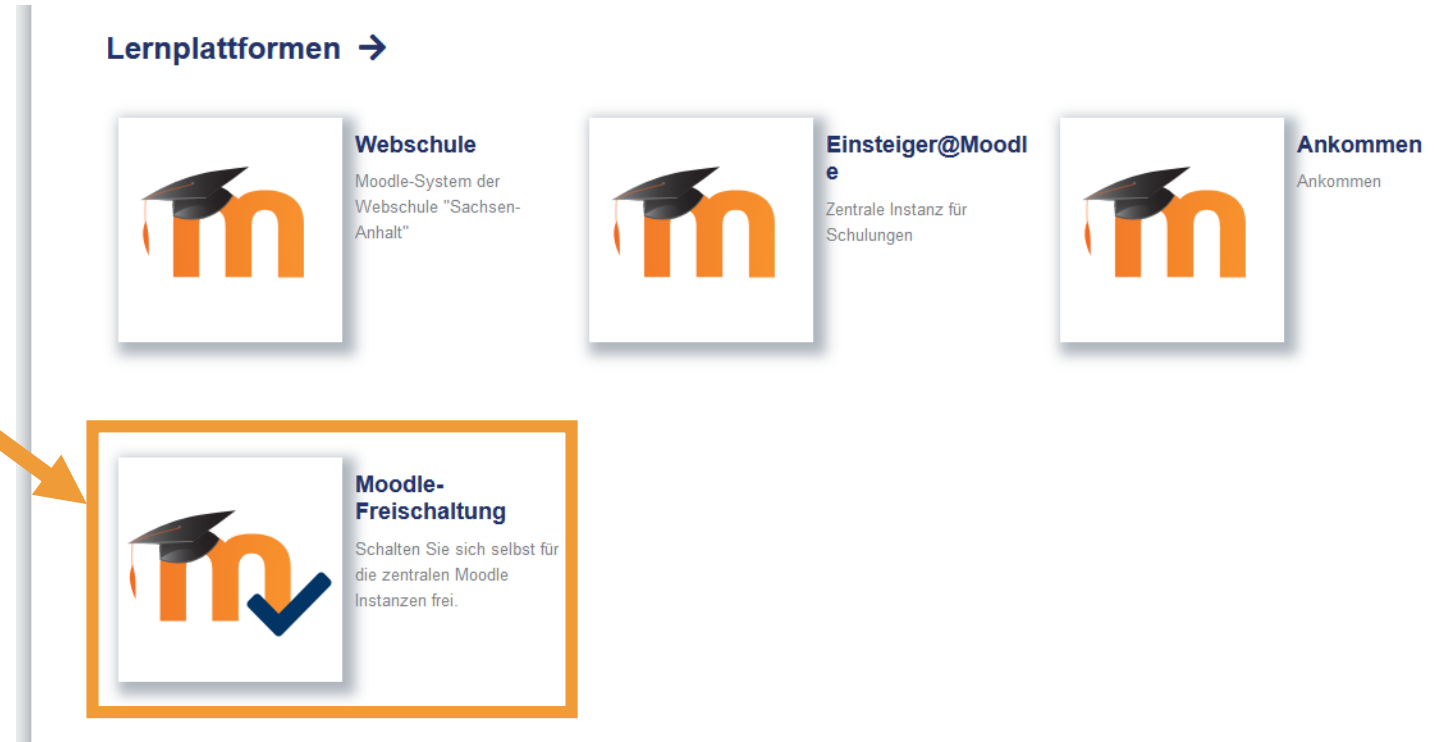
Lernplattformen →

Webschule
Moodle-System der Webschule "Sachsen-Anhalt"

Einsteiger@Moodle
Zentrale Instanz für Schulungen

Ankommen
Ankommen

Moodle-Freischaltung
Schalten Sie sich selbst für die zentralen Moodle Instanzen frei.